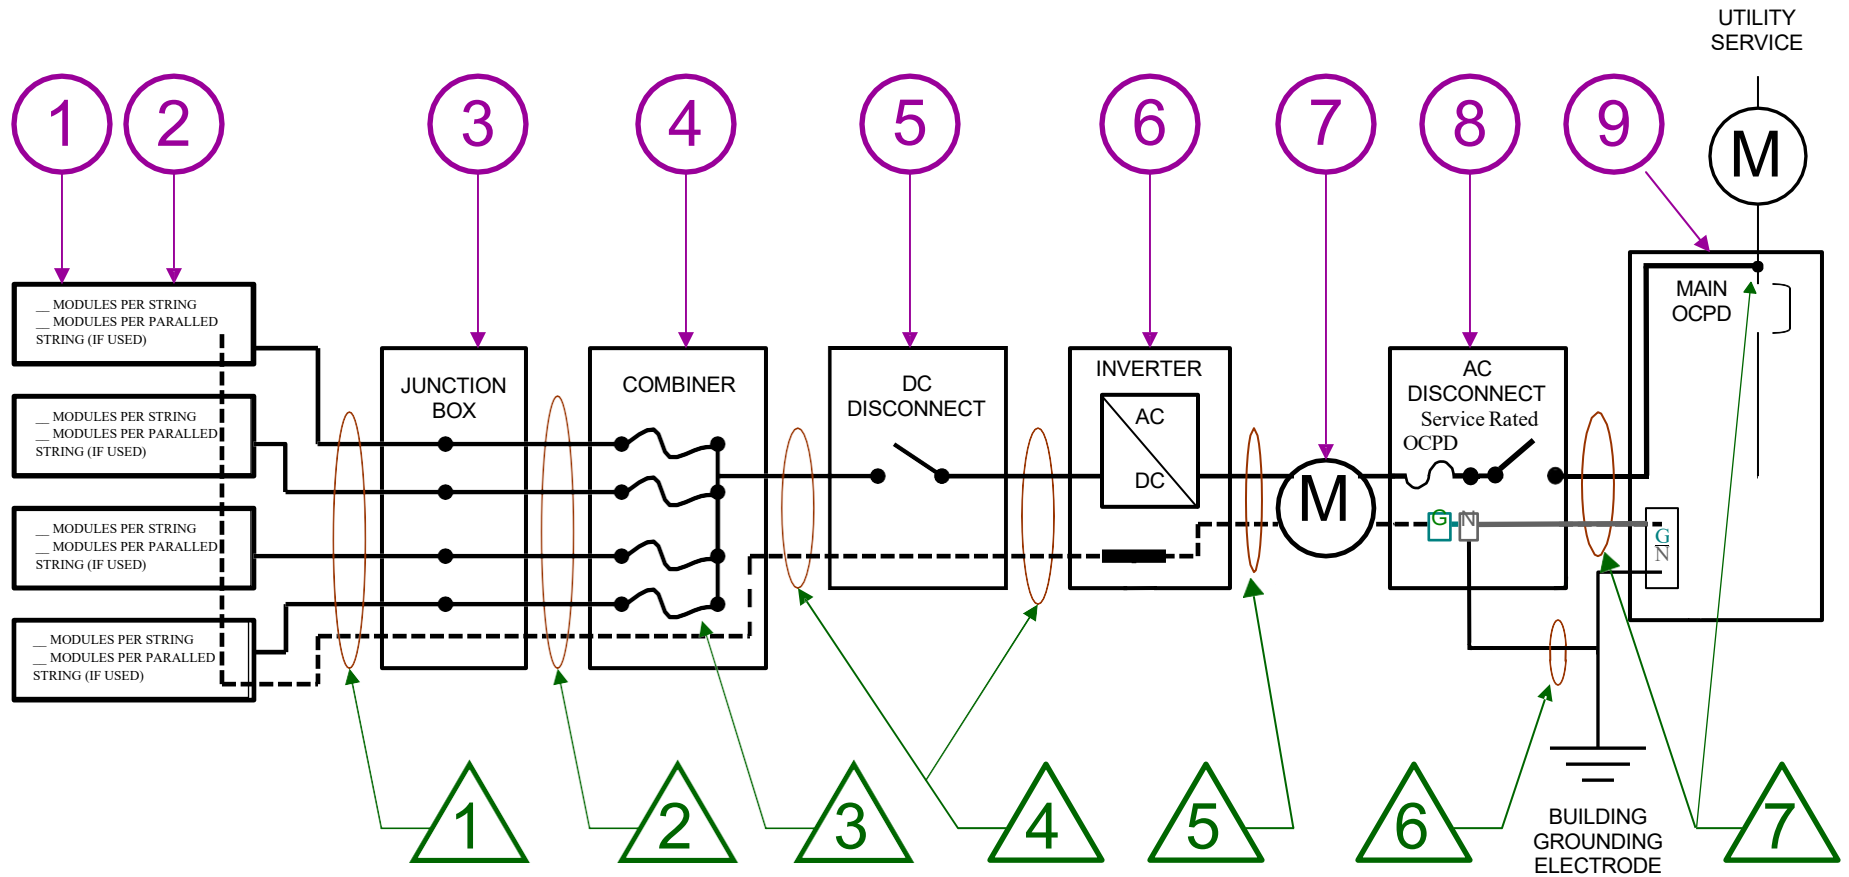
UTILITY SERVICE

1 2 3 4 5 6 7 8 9

M

__ MODULES PER STRING
__ MODULES PER PARALLED STRING (IF USED)

__ MODULES PER STRING
__ MODULES PER PARALLED STRING (IF USED)

__ MODULES PER STRING
__ MODULES PER PARALLED STRING (IF USED)

__ MODULES PER STRING
__ MODULES PER PARALLED STRING (IF USED)

JUNCTION BOX

COMBINER

DC DISCONNECT

INVERTER

AC

DC

M

AC DISCONNECT
Service Rated OCPD

G N

MAIN OCPD

G
N

1 2 3 4 5 6 7

BUILDING GROUNDING ELECTRODE